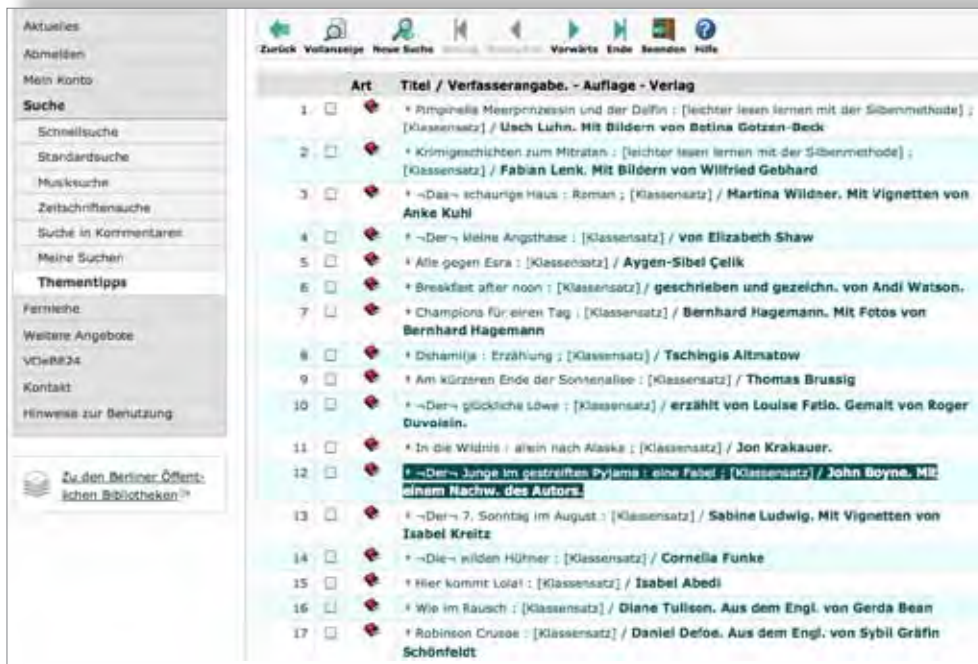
Aktuelles
Abmelden
Mein Konto
Suche
Schnellsuche
Standardsuche
Musiksuche
Zeitschriftensuche
Suche in Kommentaren
Meine Suchen
Thementipps
Fernleihe
Weitere Angebote
VÖBB24
Kontakt
Hinweise zur Benutzung

Zu den Berliner Öffentlichen Bibliotheken

Zurück Vollanzeige Neue Suche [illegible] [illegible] Vorwärts Ende Beenden Hilfe

| | | Art | Titel / Verfasserangabe. - Auflage - Verlag |
|---|---|---|---|
| 1 | ☐ | | * Pimpinella Meerprinzessin und der Delfin : [leichter lesen lernen mit der Silbenmethode] ; [Klassensatz] / Usch Luhn. Mit Bildern von Betina Gotzen-Beck |
| 2 | ☐ | | * Krimigeschichten zum Mitraten : [leichter lesen lernen mit der Silbenmethode] ; [Klassensatz] / Fabian Lenk. Mit Bildern von Wilfried Gebhard |
| 3 | ☐ | | * ¬Das¬ schaurige Haus : Roman ; [Klassensatz] / Martina Wildner. Mit Vignetten von Anke Kuhl |
| 4 | ☐ | | * ¬Der¬ kleine Angsthase : [Klassensatz] / von Elizabeth Shaw |
| 5 | ☐ | | * Alle gegen Esra : [Klassensatz] / Aygen-Sibel Çelik |
| 6 | ☐ | | * Breakfast after noon : [Klassensatz] / geschrieben und gezeichn. von Andi Watson. |
| 7 | ☐ | | * Champions für einen Tag : [Klassensatz] / Bernhard Hagemann. Mit Fotos von Bernhard Hagemann |
| 8 | ☐ | | * Dshamilja : Erzählung ; [Klassensatz] / Tschingis Aitmatow |
| 9 | ☐ | | * Am kürzeren Ende der Sonnenallee : [Klassensatz] / Thomas Brussig |
| 10 | ☐ | | * ¬Der¬ glückliche Löwe : [Klassensatz] / erzählt von Louise Fatio. Gemalt von Roger Duvoisin. |
| 11 | ☐ | | * In die Wildnis : allein nach Alaska ; [Klassensatz] / Jon Krakauer. |
| 12 | ☐ | | * ¬Der¬ Junge im gestreiften Pyjama : eine Fabel ; [Klassensatz] / John Boyne. Mit einem Nachw. des Autors. |
| 13 | ☐ | | * ¬Der¬ 7. Sonntag im August : [Klassensatz] / Sabine Ludwig. Mit Vignetten von Isabel Kreitz |
| 14 | ☐ | | * ¬Die¬ wilden Hühner : [Klassensatz] / Cornelia Funke |
| 15 | ☐ | | * Hier kommt Lola! : [Klassensatz] / Isabel Abedi |
| 16 | ☐ | | * Wie im Rausch : [Klassensatz] / Diane Tullson. Aus dem Engl. von Gerda Bean |
| 17 | ☐ | | * Robinson Crusoe : [Klassensatz] / Daniel Defoe. Aus dem Engl. von Sybil Gräfin Schönfeldt |